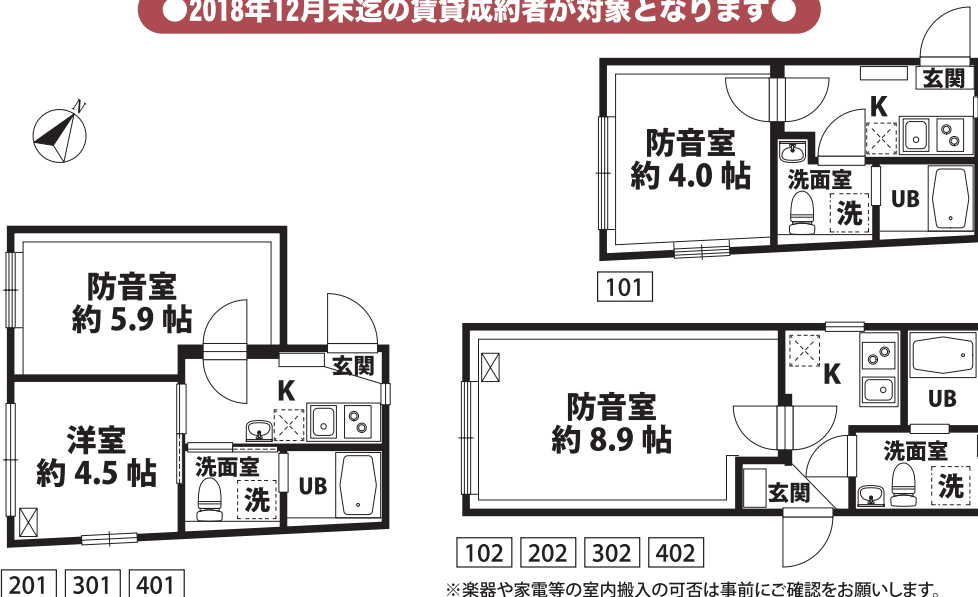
●2018年12月末迄の賃貸成約者が対象となります●

N

防音室
約 4.0 帖

玄関

K

洗面室

洗

UB

101

防音室
約 5.9 帖

玄関

K

洋室
約 4.5 帖

洗面室

洗

UB

201 301 401

防音室
約 8.9 帖

K

UB

洗面室

洗

玄関

102 202 302 402

※楽器や家電等の室内搬入の可否は事前にご確認をお願いします。